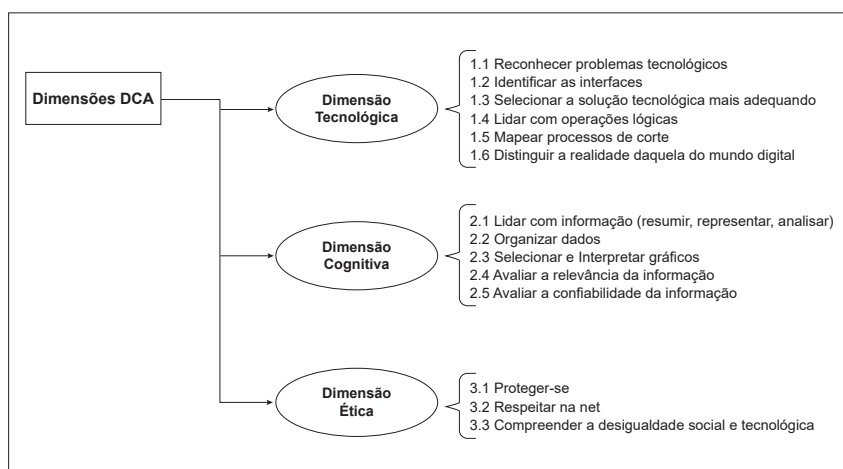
Dimensões DCA

Dimensão Tecnológica

1.1 Reconhecer problemas tecnológicos
1.2 Identificar as interfaces
1.3 Selecionar a solução tecnológica mais adequando
1.4 Lidar com operações lógicas
1.5 Mapear processos de corte
1.6 Distinguir a realidade daquela do mundo digital

Dimensão Cognitiva

2.1 Lidar com informação (resumir, representar, analisar)
2.2 Organizar dados
2.3 Selecionar e Interpretar gráficos
2.4 Avaliar a relevância da informação
2.5 Avaliar a confiabilidade da informação

Dimensão Ética

3.1 Proteger-se
3.2 Respeitar na net
3.3 Compreender a desigualdade social e tecnológica